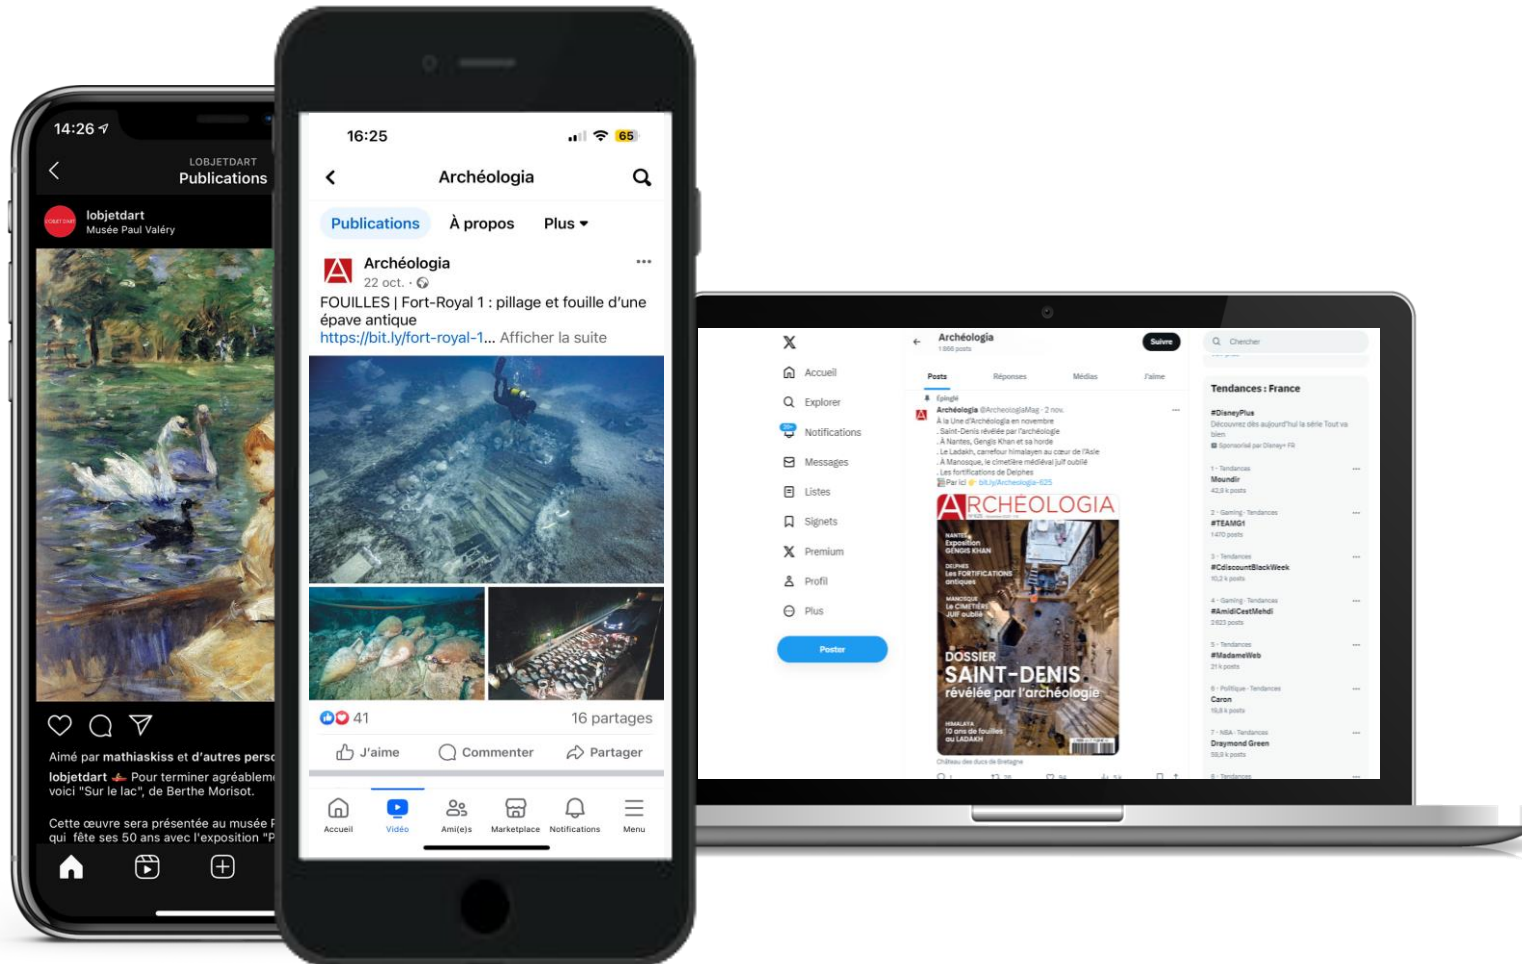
14:26

LOBJETDART
Publications

lobjetdart
Musée Paul Valéry

Aimé par mathiaskiss et d'autres pers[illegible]

lobjetdart Pour terminer agréablem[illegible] voici "Sur le lac", de Berthe Morisot.

Cette œuvre sera présentée au musée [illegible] qui fête ses 50 ans avec l'exposition "P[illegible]

16:25 65

Archéologia

Publications À propos Plus

Archéologia
22 oct. ·
FOUILLES | Fort-Royal 1 : pillage et fouille d'une épave antique
https://bit.ly/fort-royal-1... Afficher la suite

41 16 partages

J'aime Commenter Partager

Accueil Vidéo Ami(e)s Marketplace Notifications Menu

Archéologia
1 666 posts
Suivre

Accueil
Explorer
Notifications
Messages
Listes
Signets
Premium
Profil
Plus
Poster

Posts Réponses Médias J'aime

Épinglé
Archéologia @ArcheologiaMag · 2 nov.
À la Une d'Archéologia en novembre
. Saint-Denis révélée par l'archéologie
. À Nantes, Gengis Khan et sa horde
. Le Ladakh, carrefour himalayen au cœur de l'Asie
. À Manosque, le cimetière médiéval juif oublié
. Les fortifications de Delphes
Par ici bit.ly/Archeologia-625

ARCHEOLOGIA
NANTES Exposition GENGIS KHAN
DELPHES Les FORTIFICATIONS antiques
MANOSQUE Le CIMETIÈRE JUIF oublié
DOSSIER SAINT-DENIS révélée par l'archéologie
HIMALAYA 10 ans de fouilles au LADAKH

Château des ducs de Bretagne

Chercher

Tendances : France
#DisneyPlus
Découvrez dès aujourd'hui la série Tout va bien
Sponsorisé par Disney+ FR
1 · Tendances
Moundir
42,9 k posts
2 · Gaming · Tendances
#TEAMG1
1 470 posts
3 · Tendances
#CdiscountBlackWeek
10,2 k posts
4 · Gaming · Tendances
#AmidiCestMehdi
2 623 posts
5 · Tendances
#MadameWeb
21 k posts
6 · Politique · Tendances
Caron
19,8 k posts
7 · NBA · Tendances
Draymond Green
59,6 k posts
8 · Tendances